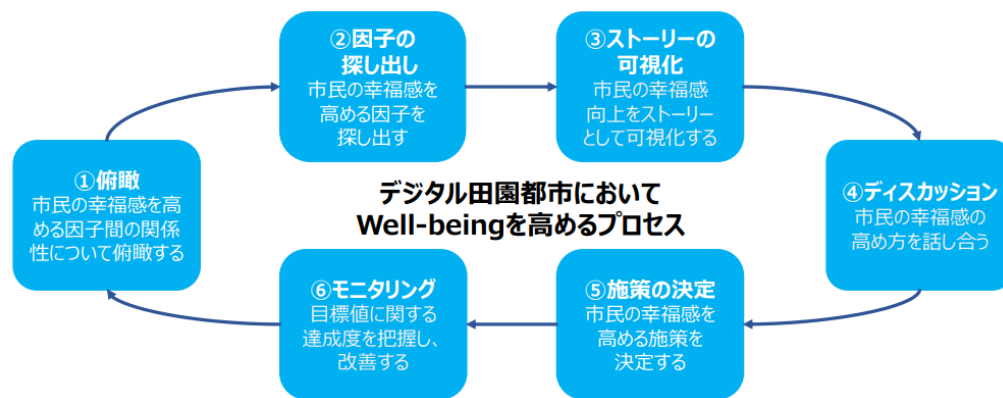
②因子の探し出し
市民の幸福感を高める因子を探し出す

③ストーリーの可視化
市民の幸福感向上をストーリーとして可視化する

①俯瞰
市民の幸福感を高める因子間の関係性について俯瞰する

デジタル田園都市において
Well-beingを高めるプロセス

④ディスカッション
市民の幸福感の高め方を話し合う

⑥モニタリング
目標値に関する達成度を把握し、改善する

⑤施策の決定
市民の幸福感を高める施策を決定する